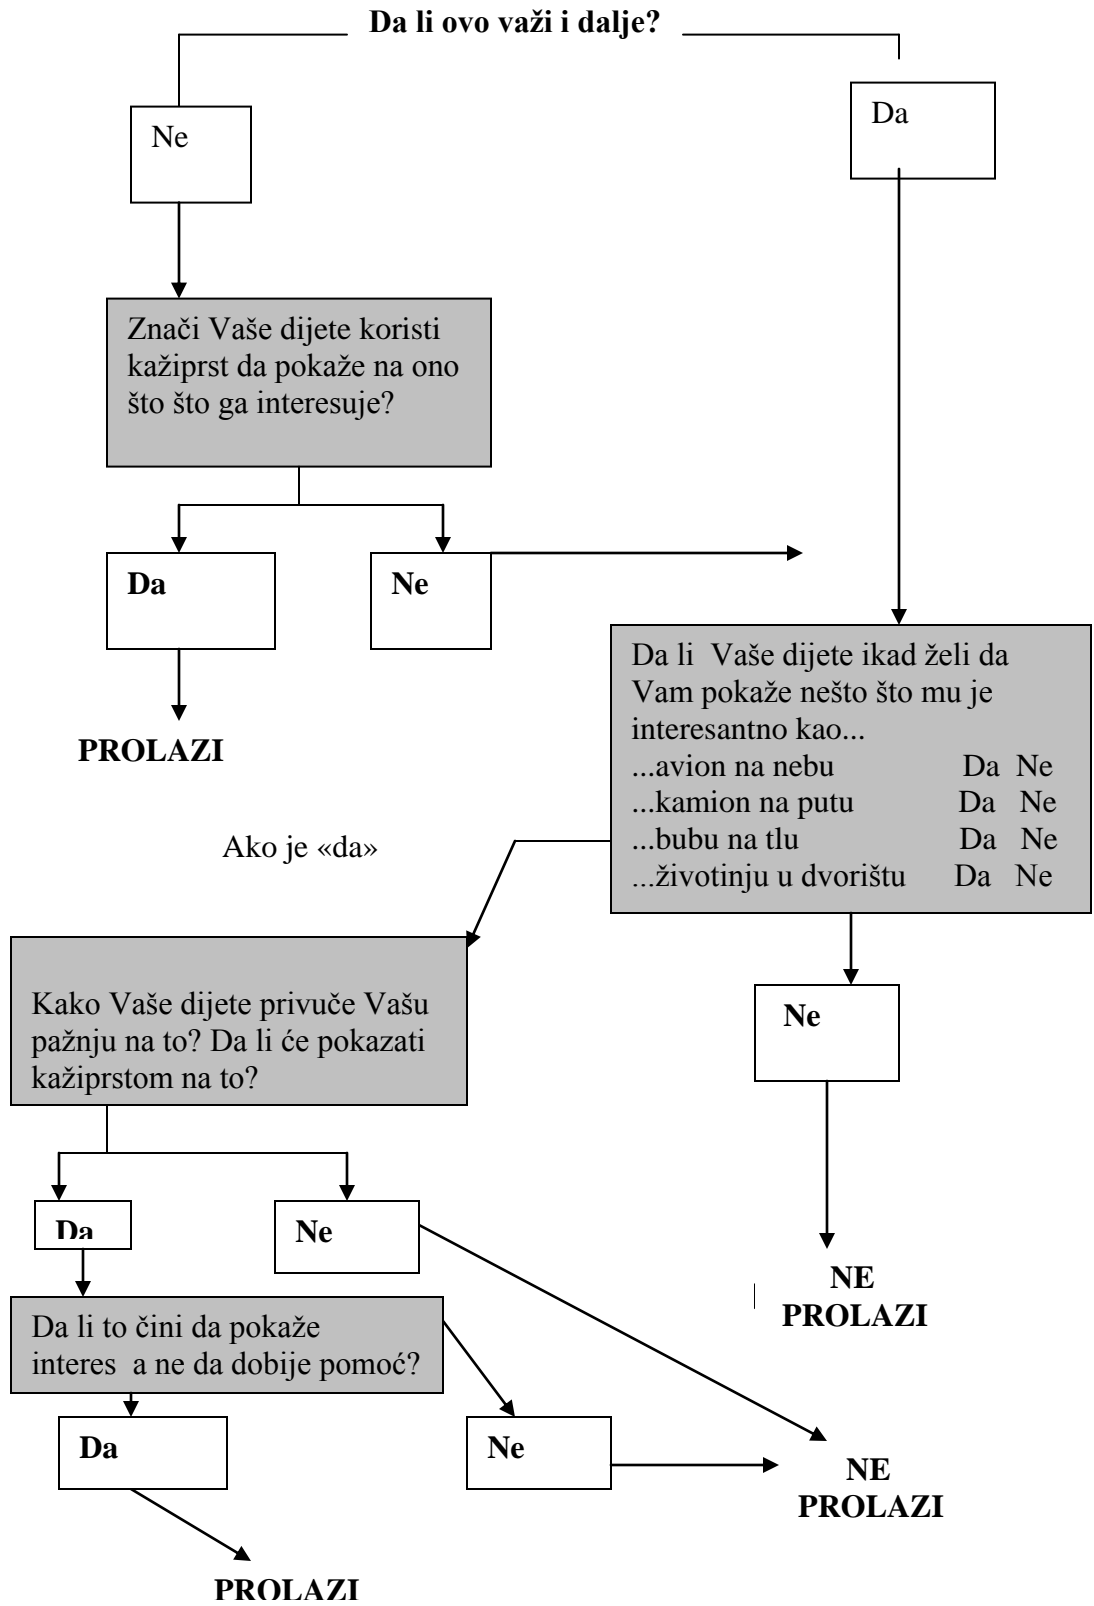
Da li ovo važi i dalje?

Ne

Da

Znači Vaše dijete koristi kažiprst da pokaže na ono što što ga interesuje?

Da

Ne

PROLAZI

Da li Vaše dijete ikad želi da Vam pokaže nešto što mu je interesantno kao...
...avion na nebu Da Ne
...kamion na putu Da Ne
...bubu na tlu Da Ne
...životinju u dvorištu Da Ne

Ako je «da»

Kako Vaše dijete privuče Vašu pažnju na to? Da li će pokazati kažiprstom na to?

Ne

Da

Ne

NE PROLAZI

Da li to čini da pokaže interes a ne da dobije pomoć?

Da

Ne

NE PROLAZI

PROLAZI